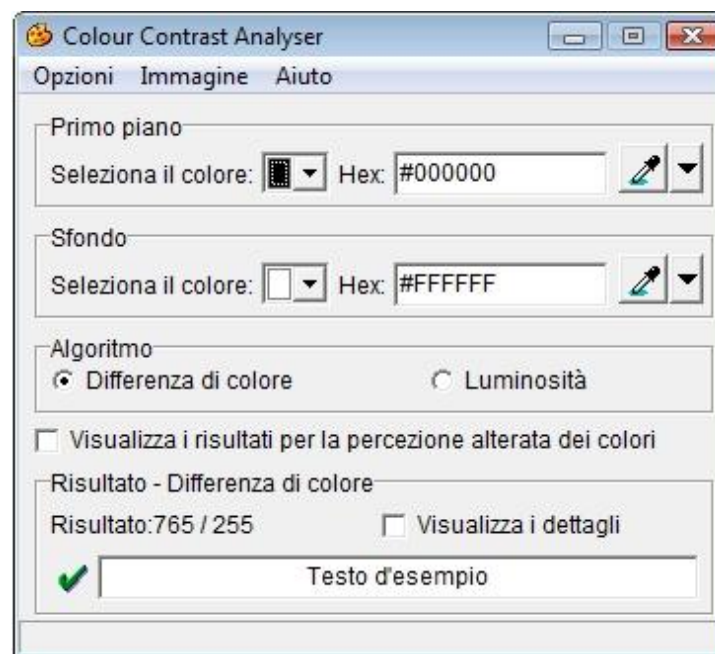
Colour Contrast Analyser

Opzioni Immagine Aiuto

Primo piano

Seleziona il colore: Hex: #000000

Sfondo

Seleziona il colore: Hex: #FFFFFF

Algoritmo

Differenza di colore

Luminosità

Visualizza i risultati per la percezione alterata dei colori

Risultato - Differenza di colore

Risultato:765 / 255

Visualizza i dettagli

Testo d'esempio